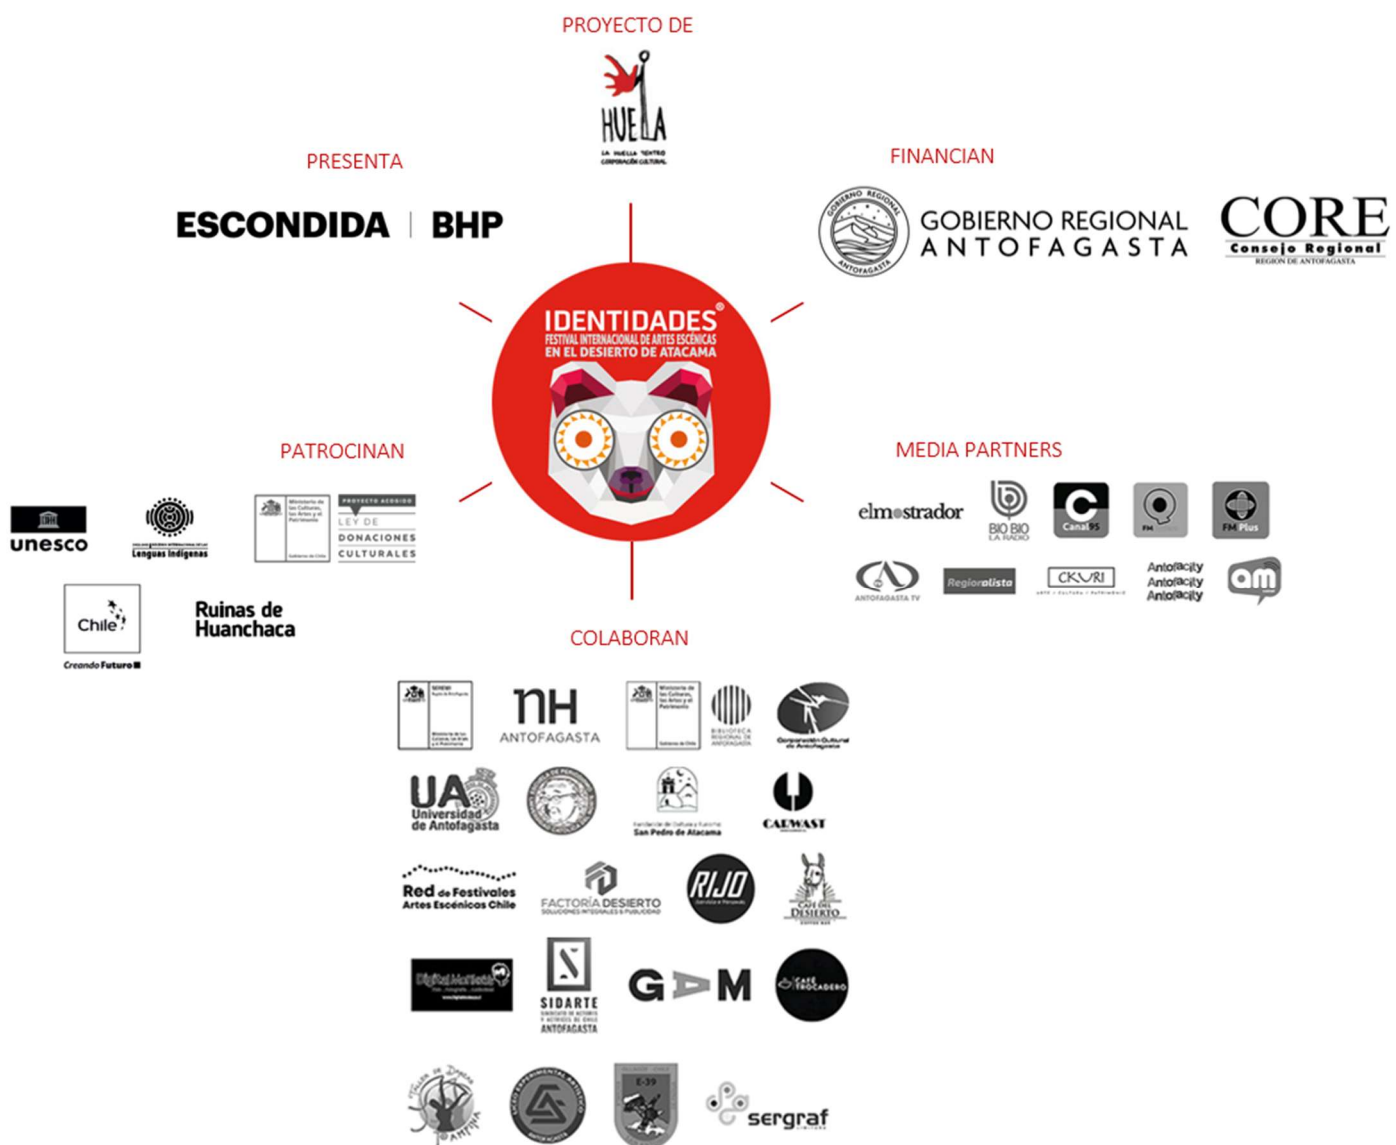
PROYECTO DE

HUELLA
LA HUELLA TEATRO
CORPORACIÓN CULTURAL

PRESENTA

ESCONDIDA | BHP

FINANCIAN

GOBIERNO REGIONAL ANTOFAGASTA

GOBIERNO REGIONAL
ANTOFAGASTA

CORE
Consejo Regional
REGION DE ANTOFAGASTA

IDENTIDADES®
FESTIVAL INTERNACIONAL DE ARTES ESCÉNICAS
EN EL DESIERTO DE ATACAMA

PATROCINAN

unesco

Lenguas Indígenas

Ministerio de las Culturas, las Artes y el Patrimonio

PROYECTO ACOGIDO
LEY DE
DONACIONES
CULTURALES

Chile
Creando Futuro

Ruinas de Huanchaca

MEDIA PARTNERS

elmostrador

BIO BIO
LA RADIO

Canal 95

FM

FM Plus

ANTOFAGASTA TV

Regionalista

CKURI

Antofacity
Antofacity
Antofacity

am

COLABORAN

SEREMI

NH
ANTOFAGASTA

Ministerio de las Culturas, las Artes y el Patrimonio

BIBLIOTECA REGIONAL DE ANTOFAGASTA

Corporación Cultural de Antofagasta

UA
Universidad de Antofagasta

San Pedro de Atacama

CARWASH

Red de Festivales Artes Escénicos Chile

FACTORÍA DESIERTO
SOLUCIONES INTEGRALES & PUBLICIDAD

RIJO

CAFÉ DEL DESIERTO

Digital

SIDARTE
SINDICATO DE ACTORES Y ACTRICES DE CHILE
ANTOFAGASTA

GAM

CAFÉ TROCADERO

E-39

sergraf